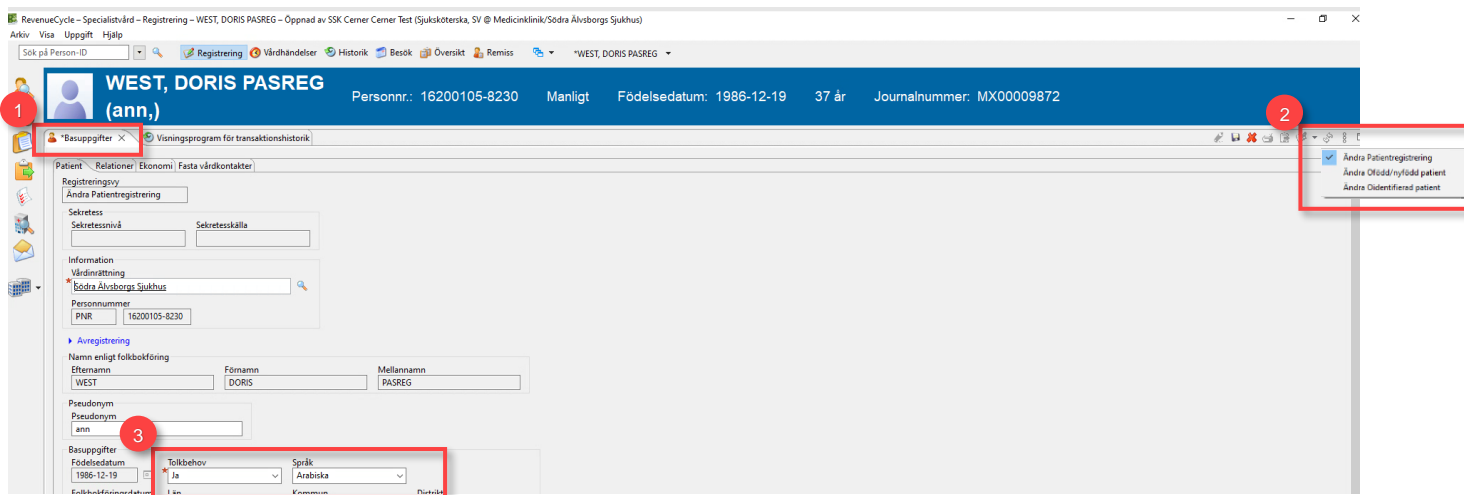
RevenueCycle – Specialistvård – Registrering – WEST, DORIS PASREG – Öppnad av SSK Cerner Cerner Test (Sjuksköterska, SV @ Medicinklinik/Södra Älvsborgs Sjukhus)

Arkiv Visa Uppgift Hjälp

Sök på Person-ID

Registrering Vårdhändelser Historik Besök Översikt Remiss *WEST, DORIS PASREG

WEST, DORIS PASREG (ann,)

Personnr.: 16200105-8230 Manligt Födelsedatum: 1986-12-19 37 år Journalnummer: MX00009872

1

*Basuppgifter

Visningsprogram för transaktionshistorik

2

Ändra Patientregistrering
Ändra Ofödd/nyfödd patient
Ändra Oidentifierad patient

Patient Relationer Ekonomi Fasta vårdkontakter

Registreringsvy
Ändra Patientregistrering

Sekretess
Sekretessnivå
Sekretesskälla

Information
Vårdinrättning
Södra Älvsborgs Sjukhus
Personnummer
PNR 16200105-8230

Avregistrering

Namn enligt folkbokföring
Efternamn WEST
Förnamn DORIS
Mellannamn PASREG

Pseudonym
Pseudonym
ann

3

Basuppgifter
Födelsedatum
1986-12-19
Tolkbehov
Ja
Språk
Arabiska
Folkbokföringsdatum
Län
Kommun
Distrikt